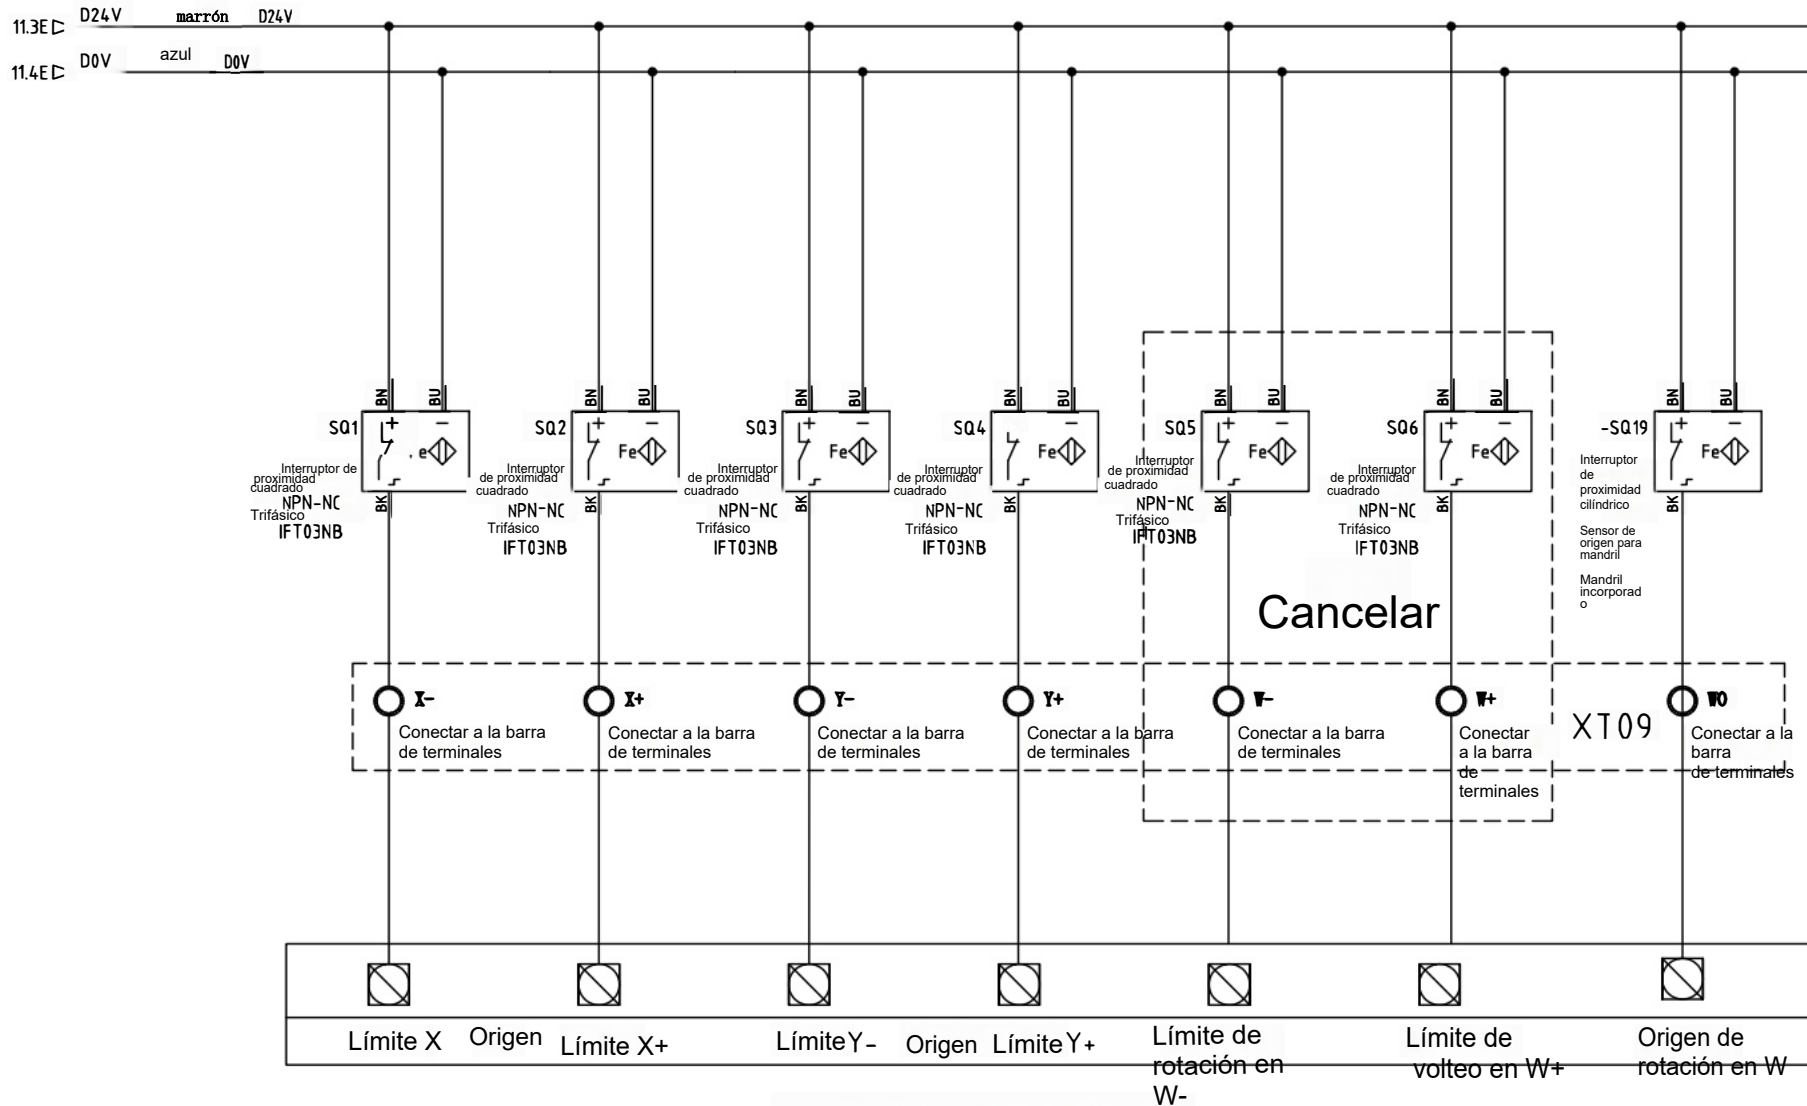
11.3E D24V marrón D24V
11.4E D0V azul D0V

BN BU
SQ1
Interruptor de proximidad cuadrado
NPN-NC
Trifásico
IFT03NB
BK

BN BU
SQ2
Interruptor de proximidad cuadrado
NPN-NC
Trifásico
IFT03NB
BK

BN BU
SQ3
Interruptor de proximidad cuadrado
NPN-NC
Trifásico
IFT03NB
BK

BN BU
SQ4
Interruptor de proximidad cuadrado
NPN-NC
Trifásico
IFT03NB
BK

BN BU
SQ5
Interruptor de proximidad cuadrado
NPN-NC
Trifásico
IFT03NB
BK

BN BU
SQ6
Interruptor de proximidad cuadrado
NPN-NC
Trifásico
IFT03NB
BK

BN BU
-SQ19
Interruptor de proximidad cilíndrico
Sensor de origen para mandril
Mandril incorporado
BK

Cancelar

X- Conectar a la barra de terminales
X+ Conectar a la barra de terminales
Y- Conectar a la barra de terminales
Y+ Conectar a la barra de terminales
W- Conectar a la barra de terminales
W+ Conectar a la barra de terminales
XT09
W0 Conectar a la barra de terminales

| Límite X Origen | Límite X+ | LímiteY- | Origen LímiteY+ | Límite de rotación en W- | Límite de volteo en W+ | Origen de rotación en W |